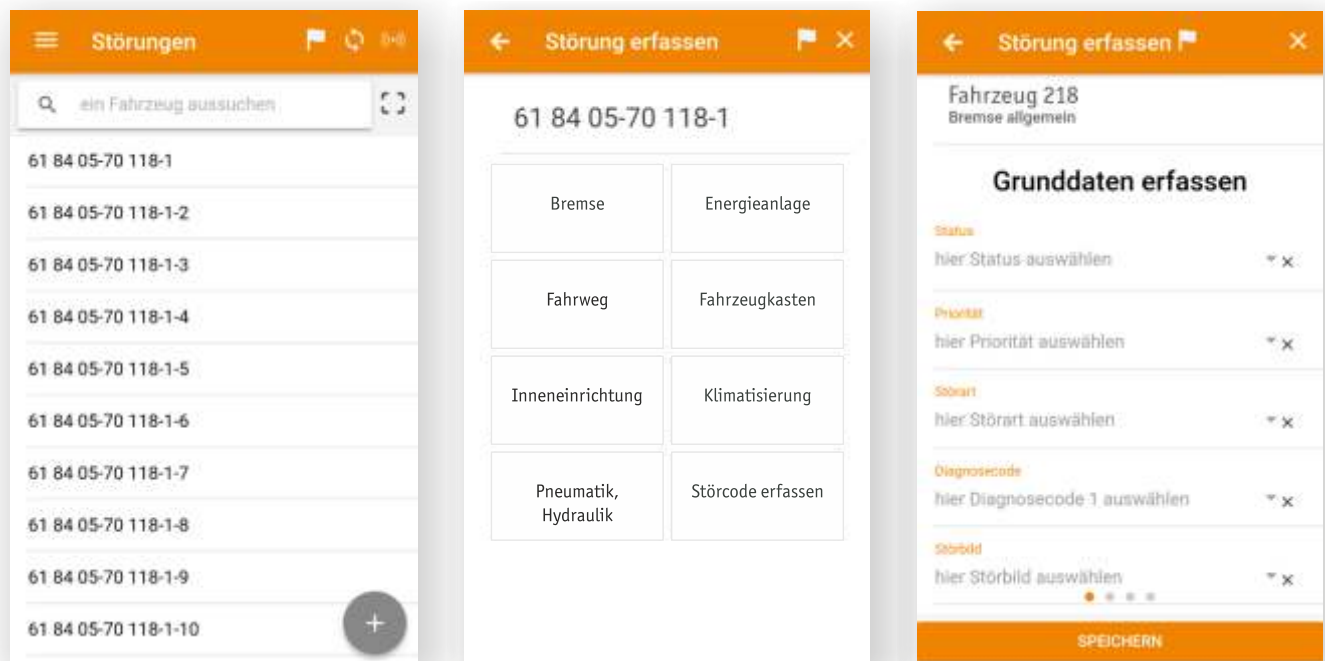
Störungen

ein Fahrzeug aussuchen

61 84 05-70 118-1

61 84 05-70 118-1-2

61 84 05-70 118-1-3

61 84 05-70 118-1-4

61 84 05-70 118-1-5

61 84 05-70 118-1-6

61 84 05-70 118-1-7

61 84 05-70 118-1-8

61 84 05-70 118-1-9

61 84 05-70 118-1-10

Störung erfassen

61 84 05-70 118-1

| Bremse | Energieanlage |
|---|---|
| Fahrweg | Fahrzeugkasten |
| Inneneinrichtung | Klimatisierung |
| Pneumatik, Hydraulik | Störcode erfassen |

Störung erfassen

Fahrzeug 218
Bremse allgemein

Grunddaten erfassen

Status
hier Status auswählen

Priorität
hier Priorität auswählen

Störart
hier Störart auswählen

Diagnosecode
hier Diagnosecode 1 auswählen

Störbild
hier Störbild auswählen

SPEICHERN